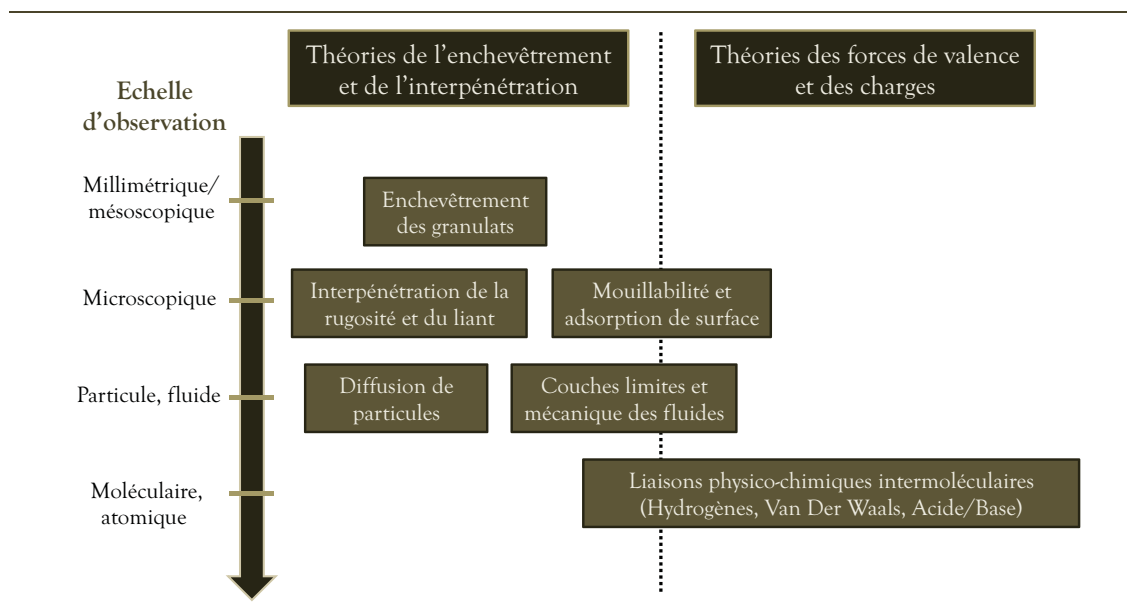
Théories de l'enchevêtrement et de l'interpénétration

Théories des forces de valence et des charges

Echelle d'observation

Millimétrique/ mésoscopique

Enchevêtrement des granulats

Microscopique

Interpénétration de la rugosité et du liant

Mouillabilité et adsorption de surface

Particule, fluide

Diffusion de particules

Couches limites et mécanique des fluides

Moléculaire, atomique

Liaisons physico-chimiques intermoléculaires (Hydrogènes, Van Der Waals, Acide/Base)